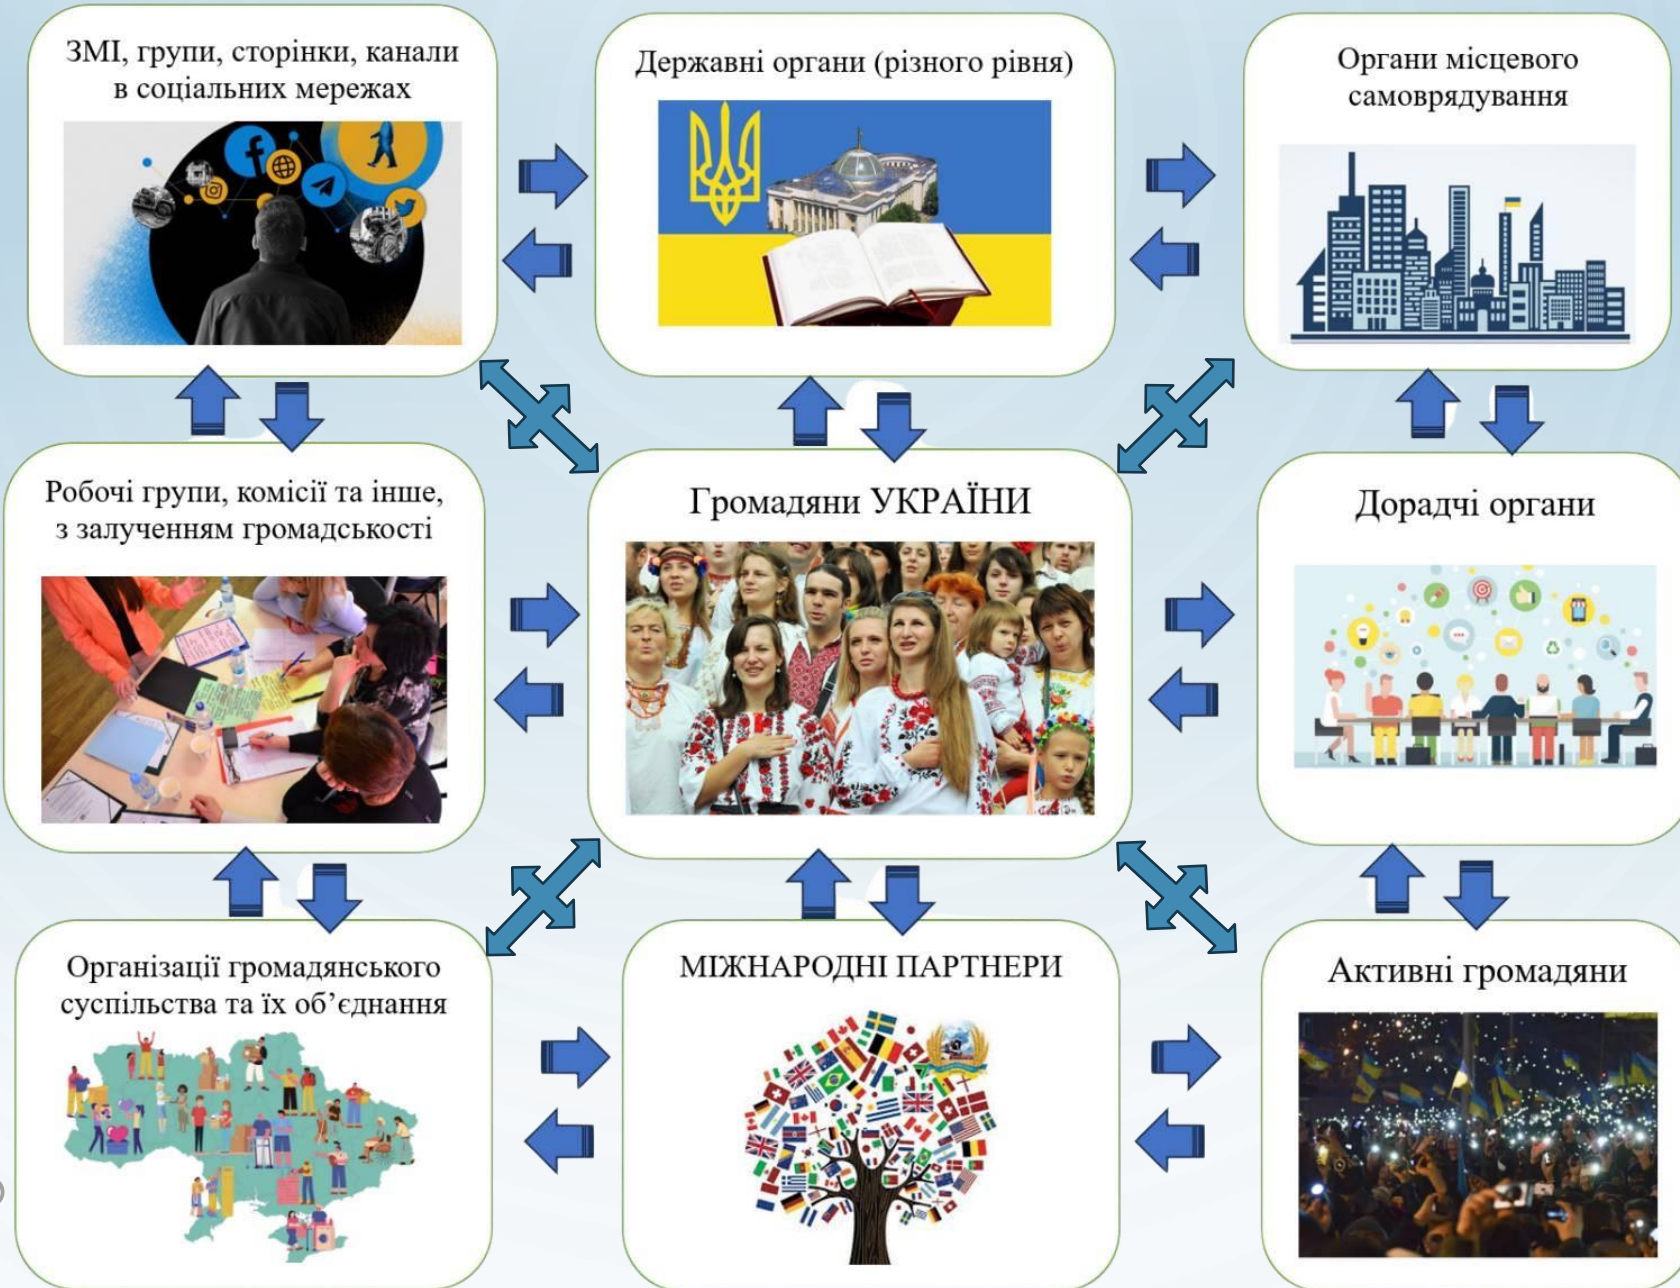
ЗМІ, групи, сторінки, канали в соціальних мережах

Державні органи (різного рівня)

Органи місцевого самоврядування

Робочі групи, комісії та інше, з залученням громадськості

Громадяни УКРАЇНИ

Дорадчі органи

Організації громадянського суспільства та їх об'єднання

МІЖНАРОДНІ ПАРТНЕРИ

Активні громадяни